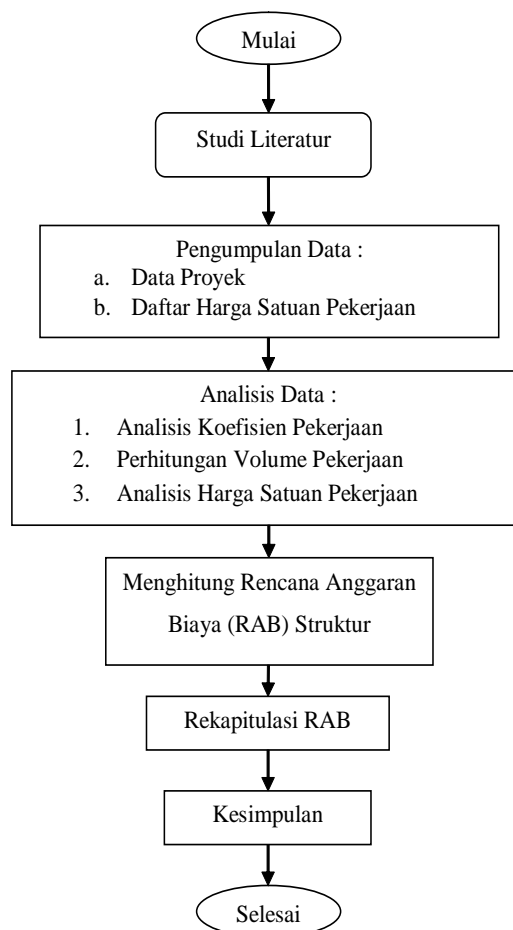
Mulai

Studi Literatur

Pengumpulan Data :
a. Data Proyek
b. Daftar Harga Satuan Pekerjaan

Analisis Data :
1. Analisis Koefisien Pekerjaan
2. Perhitungan Volume Pekerjaan
3. Analisis Harga Satuan Pekerjaan

Menghitung Rencana Anggaran Biaya (RAB) Struktur

Rekapitulasi RAB

Kesimpulan

Selesai